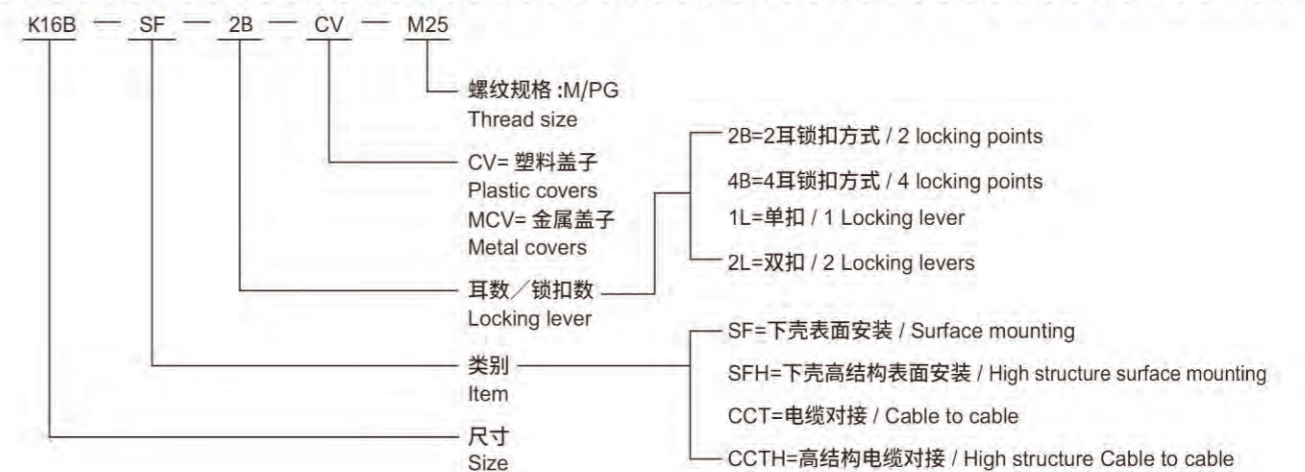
K16B — SF — 2B — CV — M25

螺纹规格 :M/PG
Thread size

CV= 塑料盖子
Plastic covers
MCV= 金属盖子
Metal covers

耳数／锁扣数
Locking lever

2B=2耳锁扣方式 / 2 locking points
4B=4耳锁扣方式 / 4 locking points
1L=单扣 / 1 Locking lever
2L=双扣 / 2 Locking levers

类别
Item

SF=下壳表面安装 / Surface mounting
SFH=下壳高结构表面安装 / High structure surface mounting
CCT=电缆对接 / Cable to cable
CCTH=高结构电缆对接 / High structure Cable to cable

尺寸
Size